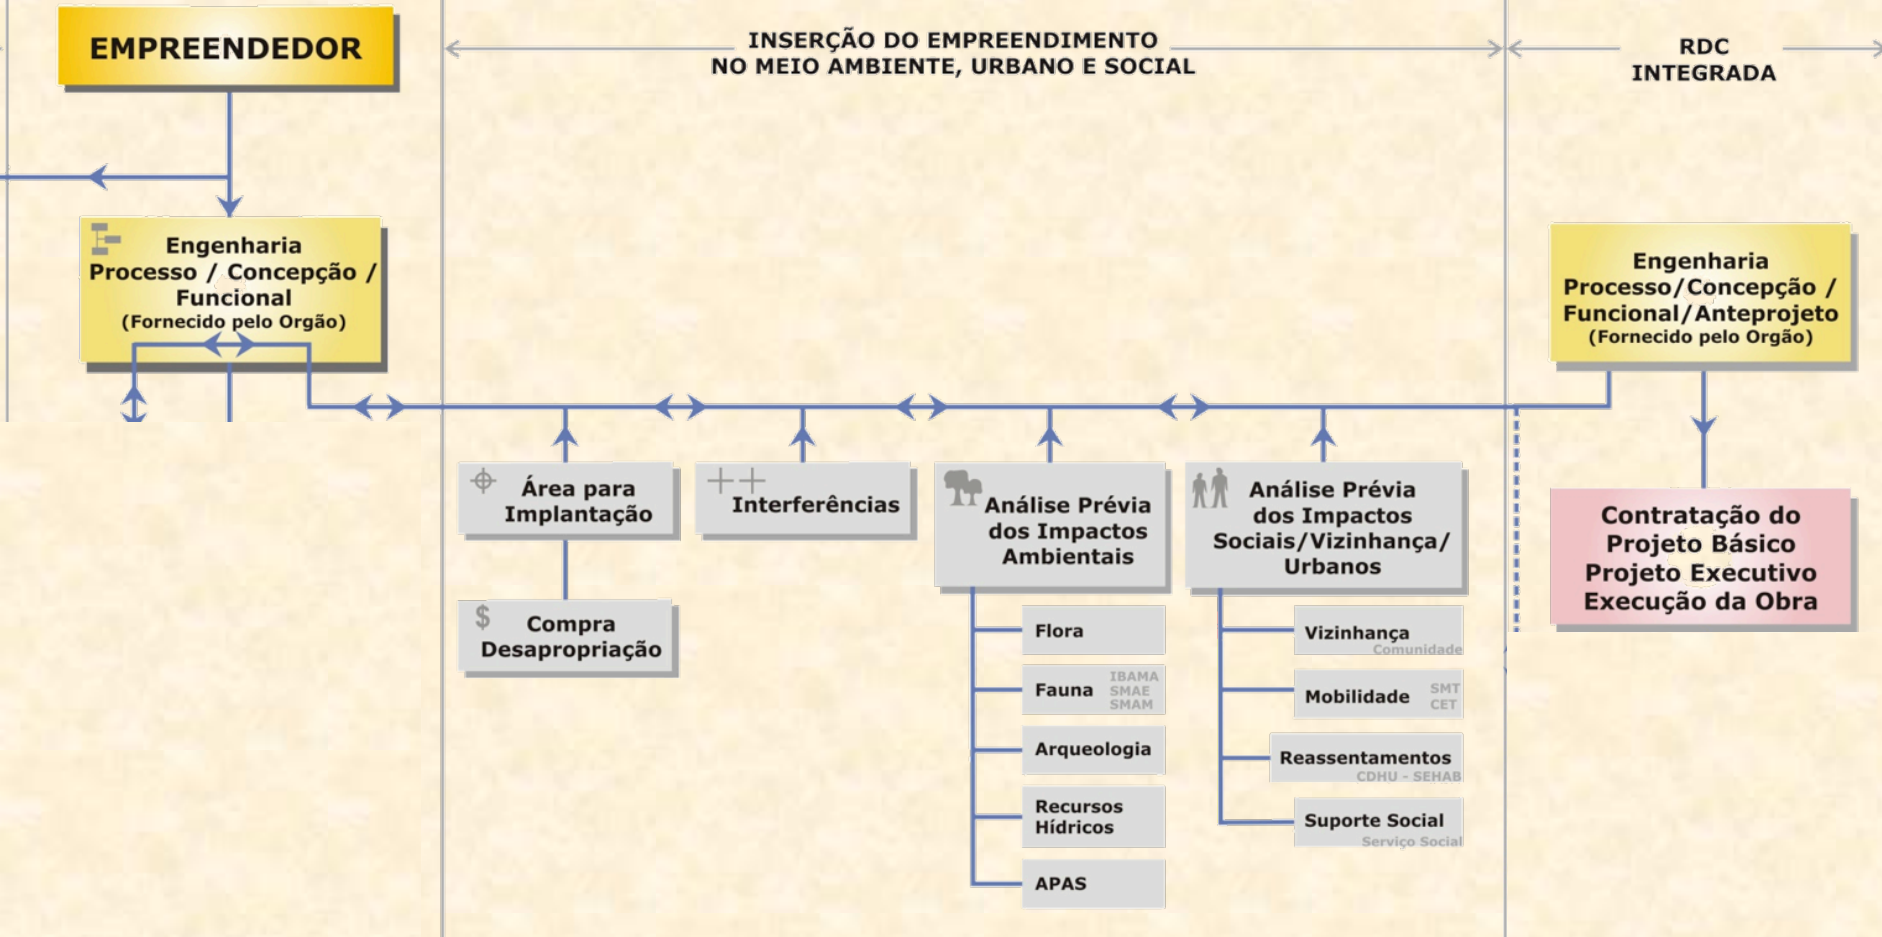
EMPREENDEDOR

INSERÇÃO DO EMPREENDIMENTO NO MEIO AMBIENTE, URBANO E SOCIAL

RDC INTEGRADA

Engenharia Processo / Concepção / Funcional (Fornecido pelo Orgão)

Engenharia Processo/Concepção / Funcional/Anteprojeto (Fornecido pelo Orgão)

Área para Implantação

Compra Desapropriação

Interferências

Análise Prévia dos Impactos Ambientais

Flora

Fauna IBAMA SMAE SMAM

Arqueologia

Recursos Hídricos

APAS

Análise Prévia dos Impactos Sociais/Vizinhança/ Urbanos

Vizinhança Comunidade

Mobilidade SMT CET

Reassentamentos CDHU - SEHAB

Suporte Social Serviço Social

Contratação do Projeto Básico Projeto Executivo Execução da Obra